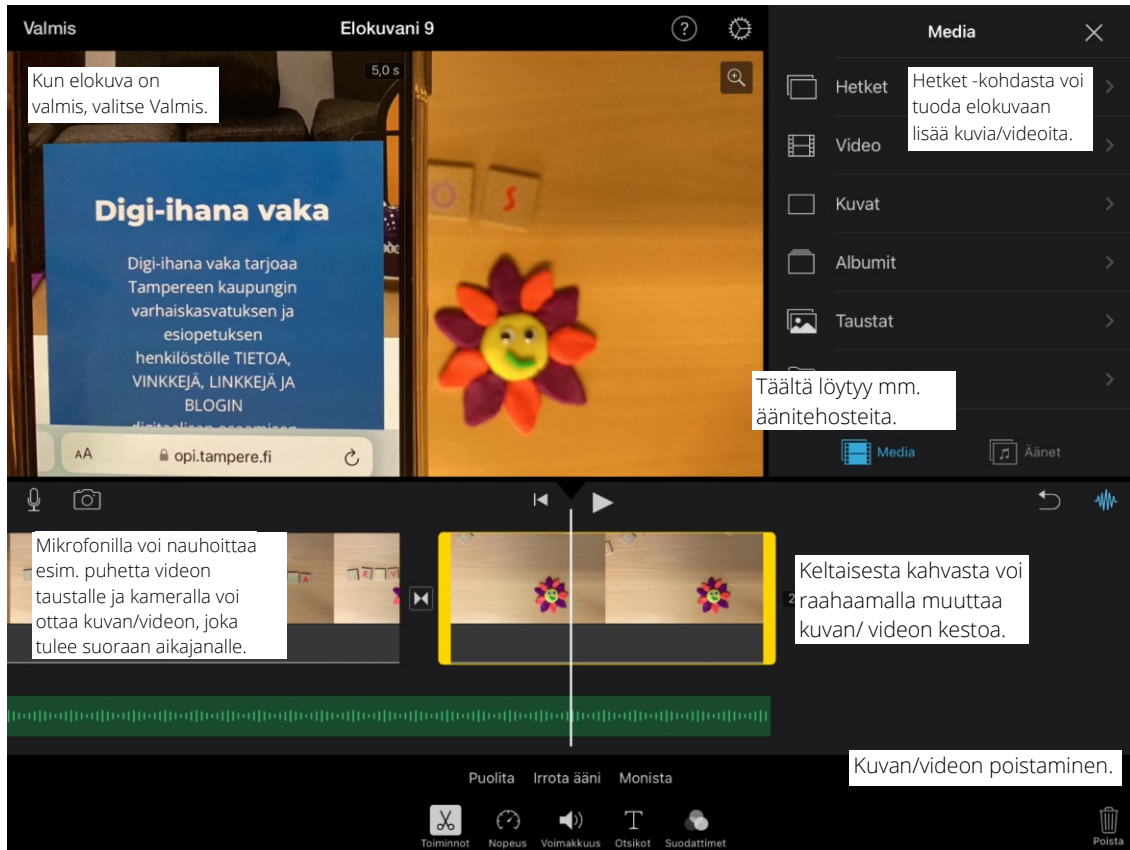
Valmis

Elokuvani 9

Media

Kun elokuva on valmis, valitse Valmis.

5,0 s

Digi-ihana vaka

Digi-ihana vaka tarjoaa Tampereen kaupungin varhaiskasvatuksen ja esiopetuksen henkilöstölle TIETOA, VINKKEJÄ, LINKKEJÄ JA BLOGIN

AA opi.tampere.fi

Hetket

Hetket -kohdasta voi tuoda elokuvaan lisää kuvia/videoita.

Video

Kuvat

Albumit

Taustat

Täältä löytyy mm. äänitehosteita.

Media

Äänet

Mikrofonilla voi nauhoittaa esim. puhetta videon taustalle ja kameralla voi ottaa kuvan/videon, joka tulee suoraan aikajanalle.

Keltaisesta kahvasta voi raahaamalla muuttaa kuvan/ videon kestoa.

Kuvan/videon poistaminen.

Puolita Irrota ääni Monista

Toiminnot Nopeus Voimakkuus Otsikot Suodattimet

Poista